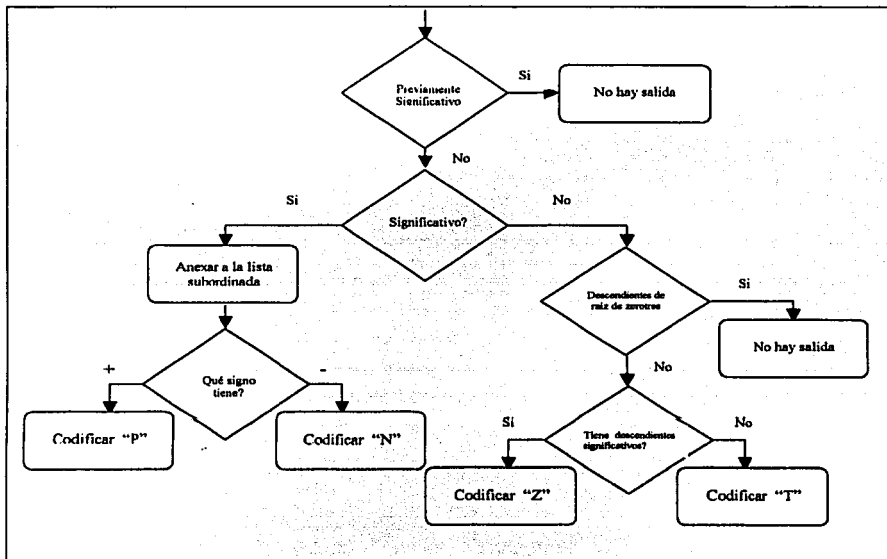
Previamente Significativo

Si

No hay salida

No

Si

Significativo?

No

Anexar a la lista subordinada

Descendientes de raiz de zerotree

Si

No hay salida

+

Qué signo tiene?

-

No

Codificar "P"

Codificar "N"

Si

Tiene descendientes significativos?

No

Codificar "Z"

Codificar "T"